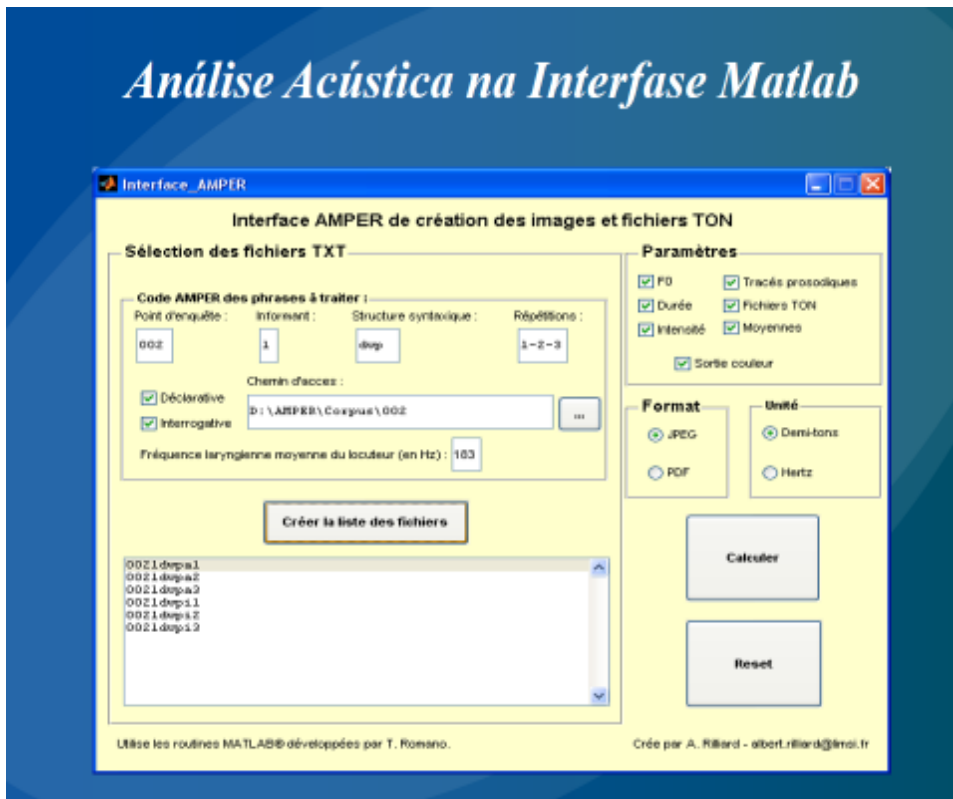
Análise Acústica na Interfase Matlab

Interface_AMPER

Interface AMPER de création des images et fichiers TON

Sélection des fichiers TXT

Code AMPER des phrases à traiter :

Point d'enquête : 002
Informant : 1
Structure syntaxique : dwp
Répétitions : 1-2-3

Déclarative
Interrogative

Chemin d'accès :
D:\AMPER\Corpus\002
...

Fréquence laryngienne moyenne du locuteur (en Hz) : 183

Créer la liste des fichiers

0021dwpa1
0021dwpa2
0021dwpa3
0021dwpi1
0021dwpi2
0021dwpi3

Paramètres
F0
Durée
Intensité
Tracés prosodiques
Fichiers TON
Moyennes
Sortie couleur

Format
JPEG
PDF

Unité
Demi-tons
Hertz

Calculer

Reset

Utilise les routines MATLAB® développées par T. Romano.

Crée par A. Rilliard - albert.rilliard@limsi.fr